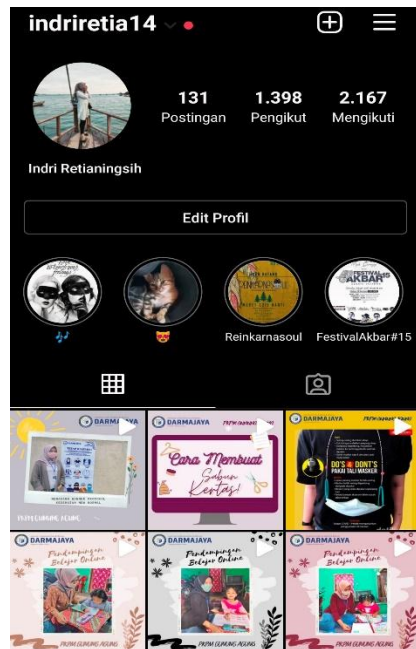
indriretia14

131 Postingan

1.398 Pengikut

2.167 Mengikuti

Indri Retianingsih

Edit Profil

🎶

😻

Reinkarnasoul

FestivalAkbar#15

DARMAJAYA

DARMAJAYA

Cara Membuat Sabun Kertas

DARMAJAYA

DO'S & DONT'S PAKAI TALI MASKER

DARMAJAYA

Pendampingan Belajar Online

PKPM GUNUNG AGUNG

DARMAJAYA

Pendampingan Belajar Online

PKPM GUNUNG AGUNG

DARMAJAYA

Pendampingan Belajar Online

PKPM GUNUNG AGUNG